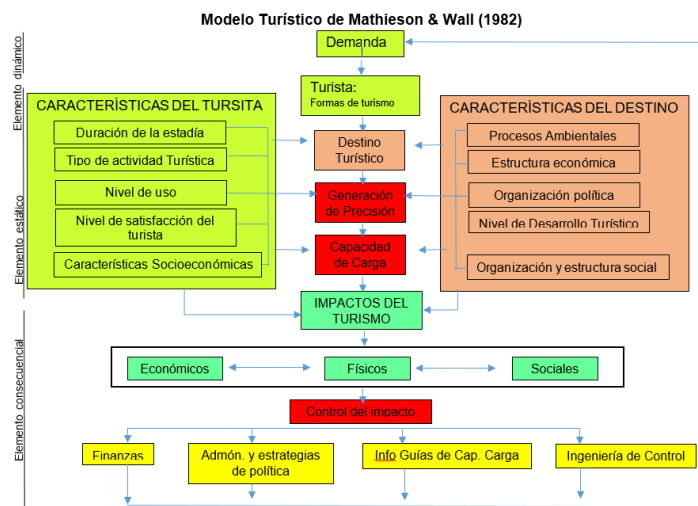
Modelo Turístico de Mathieson & Wall (1982)

Elemento dinámico

Demanda

Turista:
Formas de turismo

CARACTERÍSTICAS DEL TURSITA

Duración de la estadía

Tipo de actividad Turística

Nivel de uso

Nivel de satisfacción del turista

Características Socioeconómicas

Elemento estático

Destino Turístico

Generación de Precisión

Capacidad de Carga

CARACTERÍSTICAS DEL DESTINO

Procesos Ambientales

Estructura económica

Organización política

Nivel de Desarrollo Turístico

Organización y estructura social

IMPACTOS DEL TURISMO

Elemento consecuencial

Económicos

Físicos

Sociales

Control del impacto

Finanzas

Admón. y estrategias de política

Info Guías de Cap. Carga

Ingeniería de Control